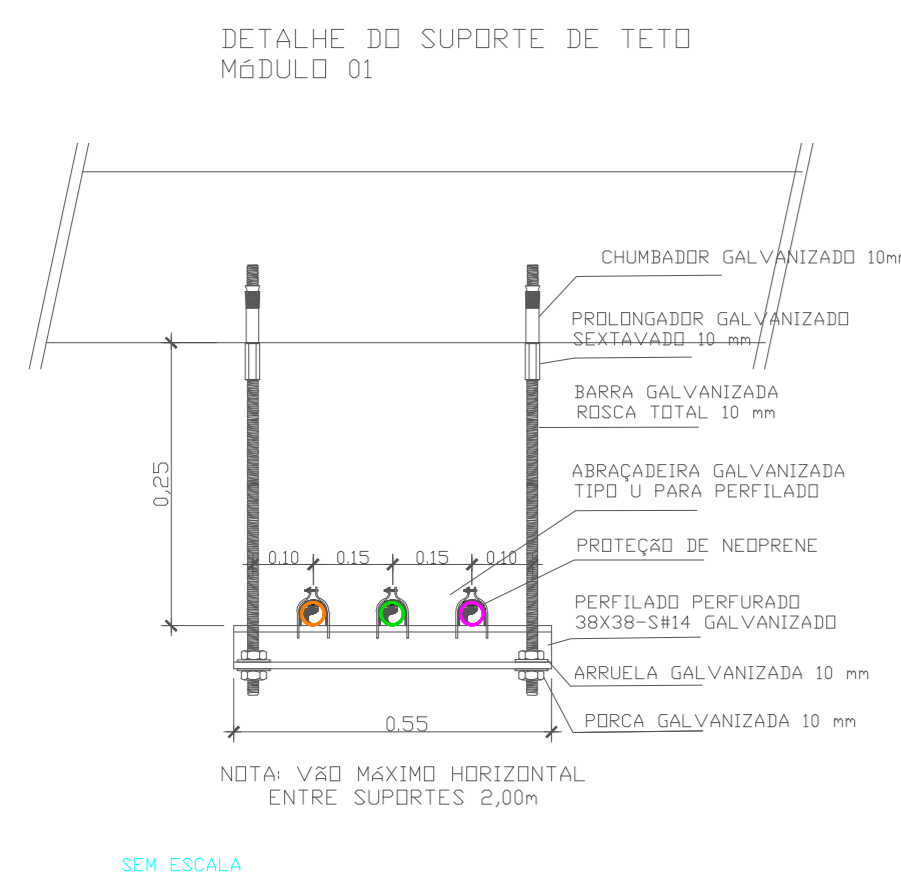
DETALHE DO SUPORTE DE TETO
MÓDULO 01

CHUMBADOR GALVANIZADO 10mm

PROLONGADOR GALVANIZADO SEXTAVADO 10 mm

BARRA GALVANIZADA ROSCA TOTAL 10 mm

0,25

ABRAÇADEIRA GALVANIZADA TIPO U PARA PERFILADO

0.10 0.15 0.15 0.10

PROTEÇÃO DE NEOPRENE

PERFILADO PERFURADO 38X38-S#14 GALVANIZADO

ARRUELA GALVANIZADA 10 mm

0.55

PORCA GALVANIZADA 10 mm

NOTA: VÃO MÁXIMO HORIZONTAL ENTRE SUPORTES 2,00m

SEM ESCALA